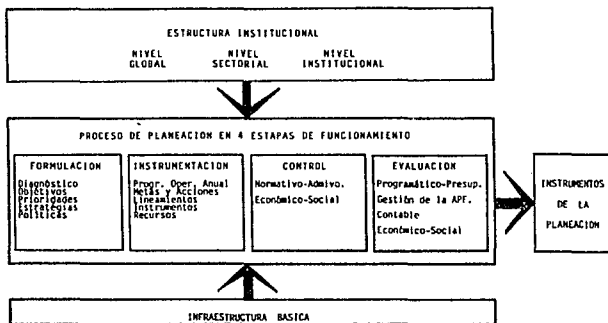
ESTRUCTURA INSTITUCIONAL

NIVEL GLOBAL

NIVEL SECTORIAL

NIVEL INSTITUCIONAL

PROCESO DE PLANEACION EN 4 ESTAPAS DE FUNCIONAMIENTO

FORMULACION

Diagnóstico
Objetivos
Prioridades
Estrategias
Políticas

INSTRUMENTACION

Progr. Oper. Anual
Metas y Acciones
Lineamientos
Instrumentos
Recursos

CONTROL

Normativo-Admivo.
Económico-Social

EVALUACION

Programático-Presup.
Gestión de la APF.
Contable
Económico-Social

INSTRUMENTOS DE LA PLANEACION

INFRAESTRUCTURA BASICA